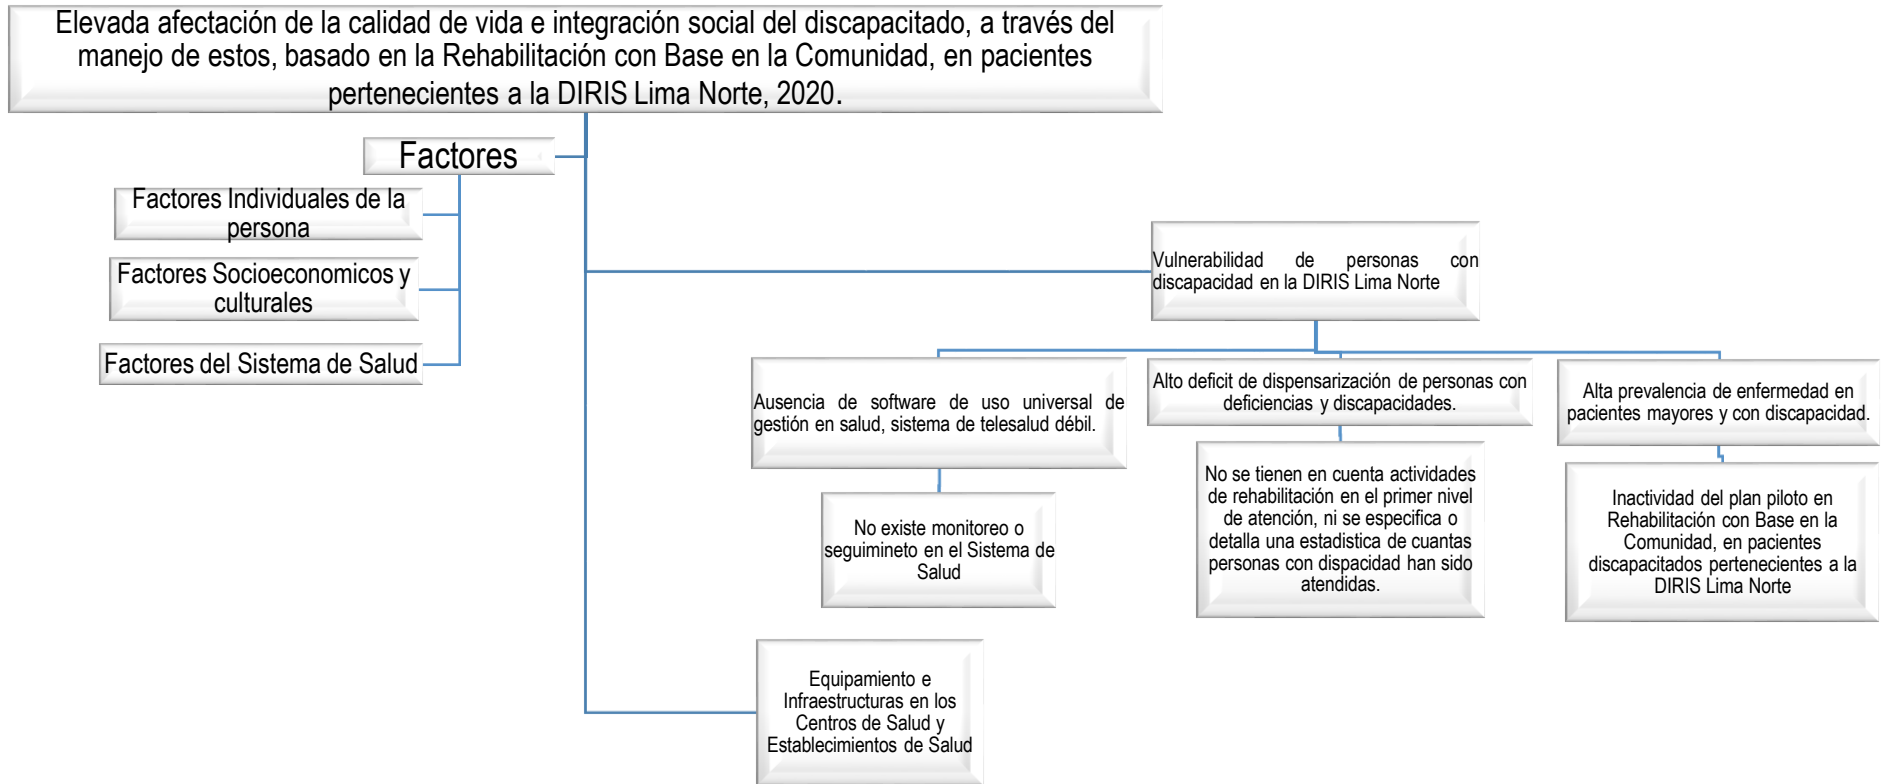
Elevada afectación de la calidad de vida e integración social del discapacitado, a través del manejo de estos, basado en la Rehabilitación con Base en la Comunidad, en pacientes pertenecientes a la DIRIS Lima Norte, 2020.

Factores

Factores Individuales de la persona

Factores Socioeconomicos y culturales

Factores del Sistema de Salud

Vulnerabilidad de personas con discapacidad en la DIRIS Lima Norte

Ausencia de software de uso universal de gestión en salud, sistema de telesalud débil.

No existe monitoreo o seguimineto en el Sistema de Salud

Alto deficit de dispensarización de personas con deficiencias y discapacidades.

No se tienen en cuenta actividades de rehabilitación en el primer nivel de atención, ni se especifica o detalla una estadistica de cuantas personas con dispacidad han sido atendidas.

Alta prevalencia de enfermedad en pacientes mayores y con discapacidad.

Inactividad del plan piloto en Rehabilitación con Base en la Comunidad, en pacientes discapacitados pertenecientes a la DIRIS Lima Norte

Equipamiento e Infraestructuras en los Centros de Salud y Establecimientos de Salud